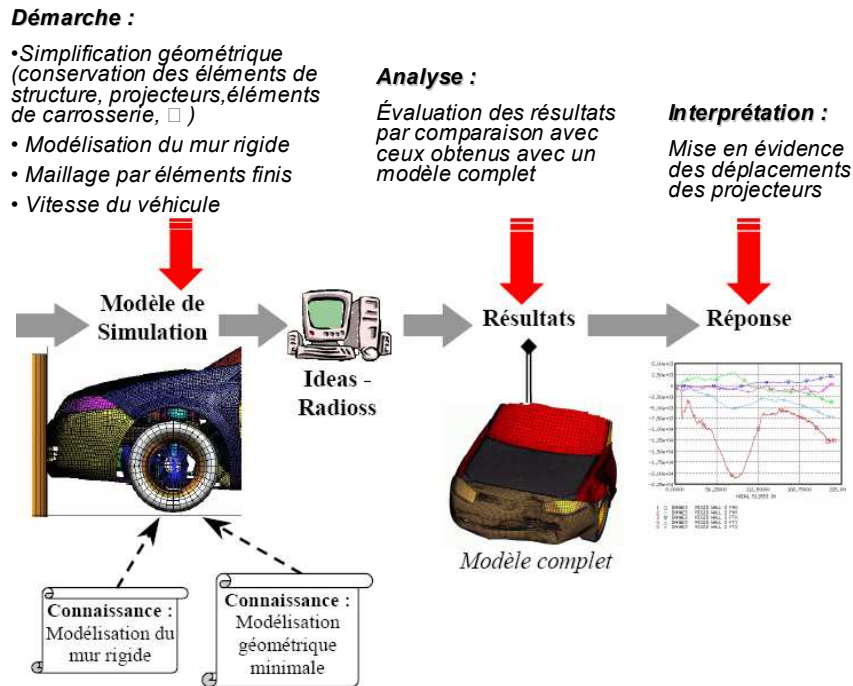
Démarche :

•Simplification géométrique (conservation des éléments de structure, projecteurs,éléments de carrosserie, □ )

• Modélisation du mur rigide

• Maillage par éléments finis

• Vitesse du véhicule

Analyse :

Évaluation des résultats par comparaison avec ceux obtenus avec un modèle complet

Interprétation :

Mise en évidence des déplacements des projecteurs

Modèle de Simulation

Ideas - Radioss

Résultats

Réponse

Modèle complet

Connaissance : Modélisation du mur rigide

Connaissance : Modélisation géométrique minimale